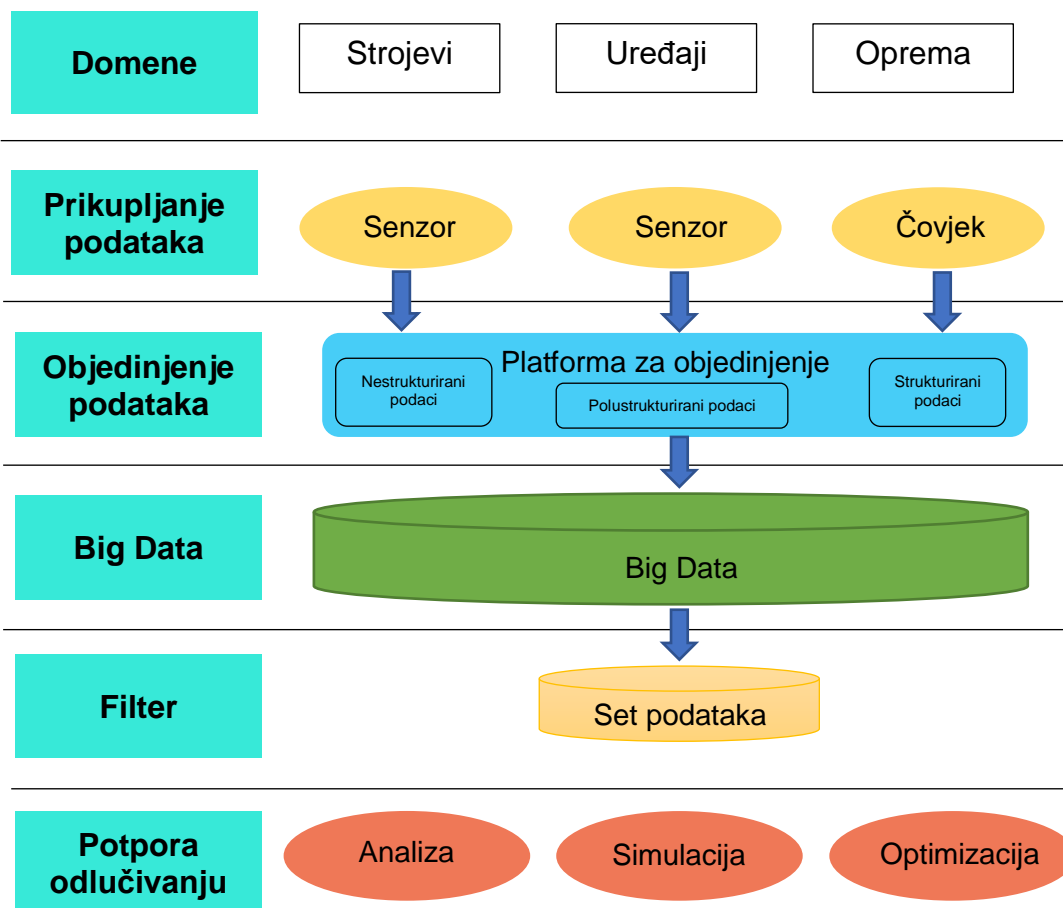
Domene

Strojevi

Uređaji

Oprema

Prikupljanje podataka

Senzor

Senzor

Čovjek

Objedinjenje podataka

Platforma za objedinjenje

Nestrukturirani podaci

Polustrukturirani podaci

Strukturirani podaci

Big Data

Big Data

Filter

Set podataka

Potpora odlučivanju

Analiza

Simulacija

Optimizacija